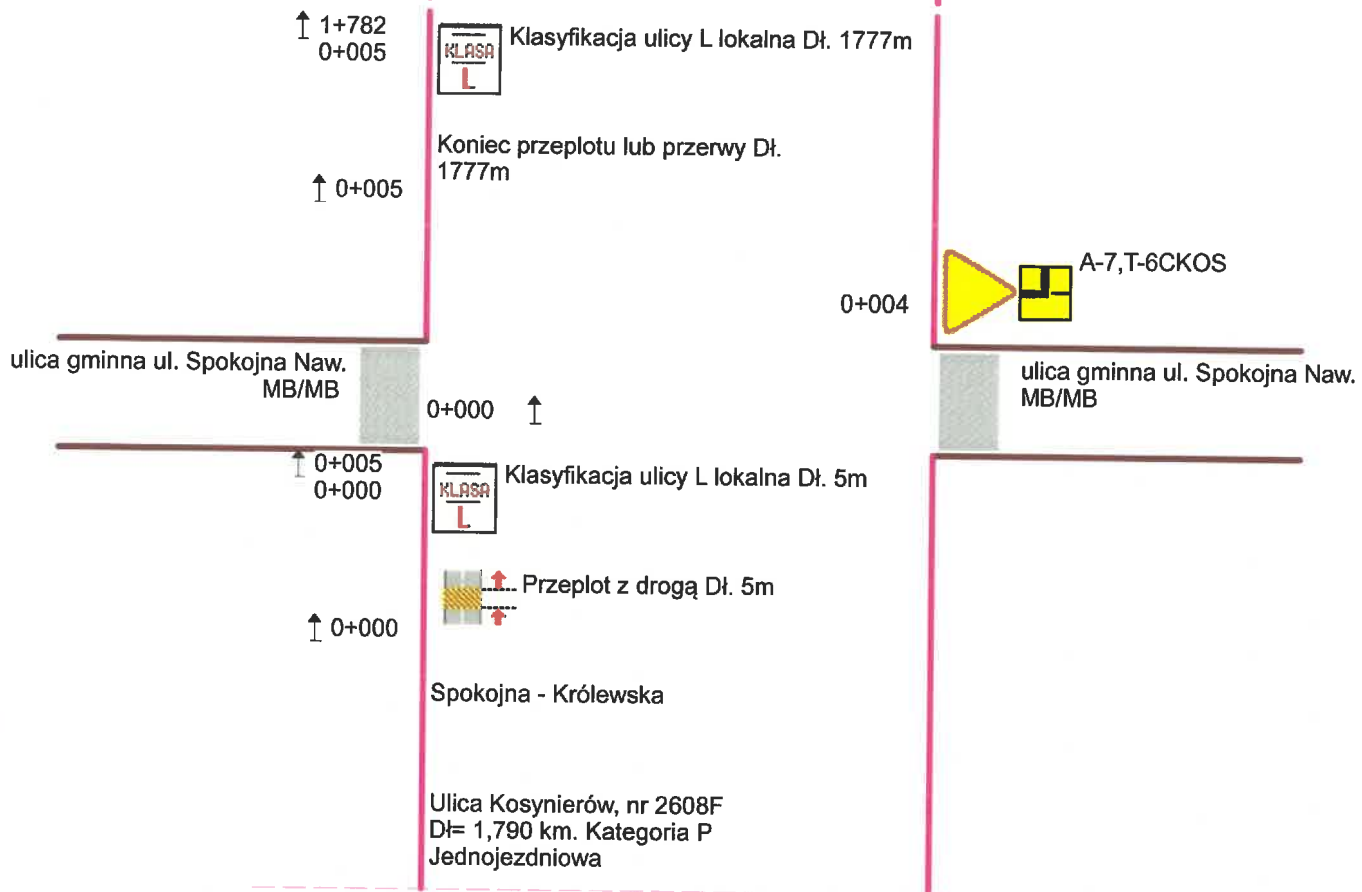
1+782
0+005

KLASA
L

Klasyfikacja ulicy L lokalna Dł. 1777m

Koniec przeplotu lub przerwy Dł. 1777m

0+005

A-7,T-6CKOS

0+004

ulica gminna ul. Spokojna Naw. MB/MB

0+000

ulica gminna ul. Spokojna Naw. MB/MB

0+005
0+000

KLASA
L

Klasyfikacja ulicy L lokalna Dł. 5m

Przeplot z drogą Dł. 5m

0+000

Spokojna - Królewska

Ulica Kosynierów, nr 2608F
Dł= 1,790 km. Kategoria P
Jednojezdniowa